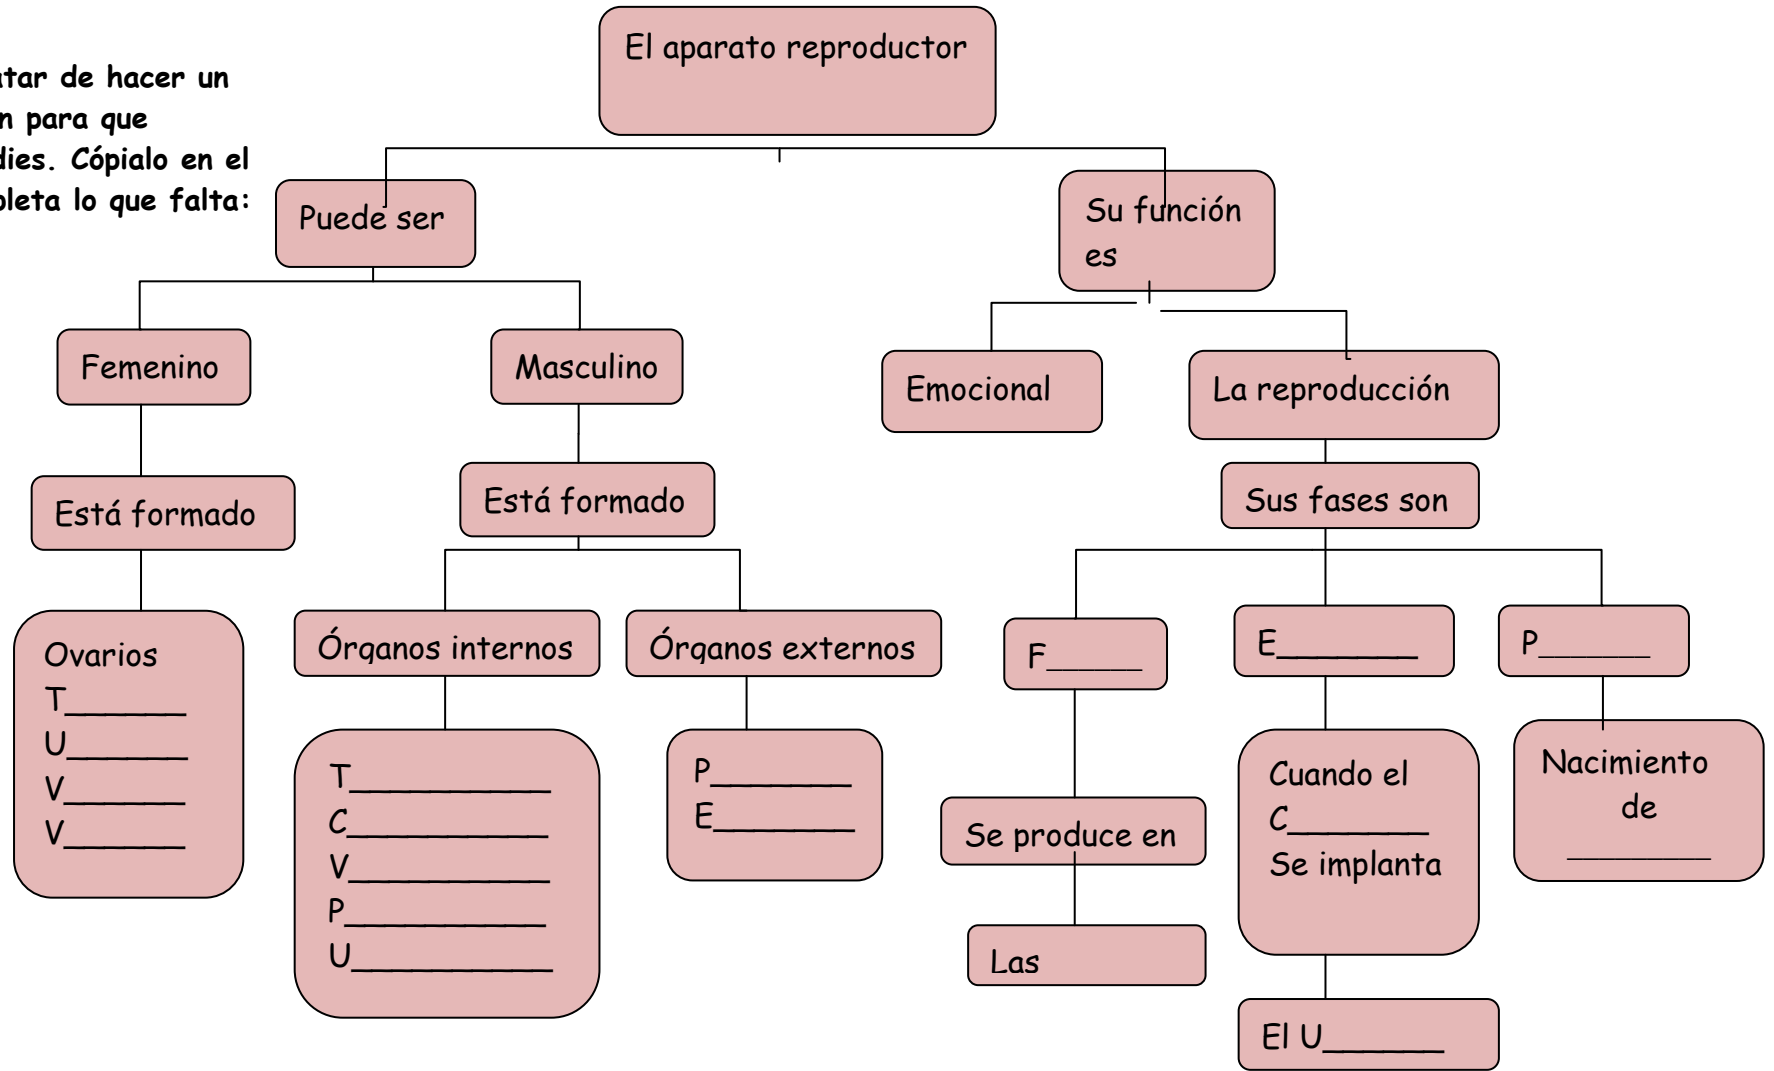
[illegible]tar de hacer un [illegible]n para que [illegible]dies. Cópialo en el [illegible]leta lo que falta:

El aparato reproductor

Puede ser

Su función es

Femenino

Masculino

Emocional

La reproducción

Está formado

Está formado

Sus fases son

Ovarios
T______
U______
V______
V______

Órganos internos

Órganos externos

F_____

E________

P______

T__________
C__________
V__________
P__________
U__________

P_______
E_______

Se produce en

Las

Cuando el
C_______
Se implanta

El U______

Nacimiento de
________